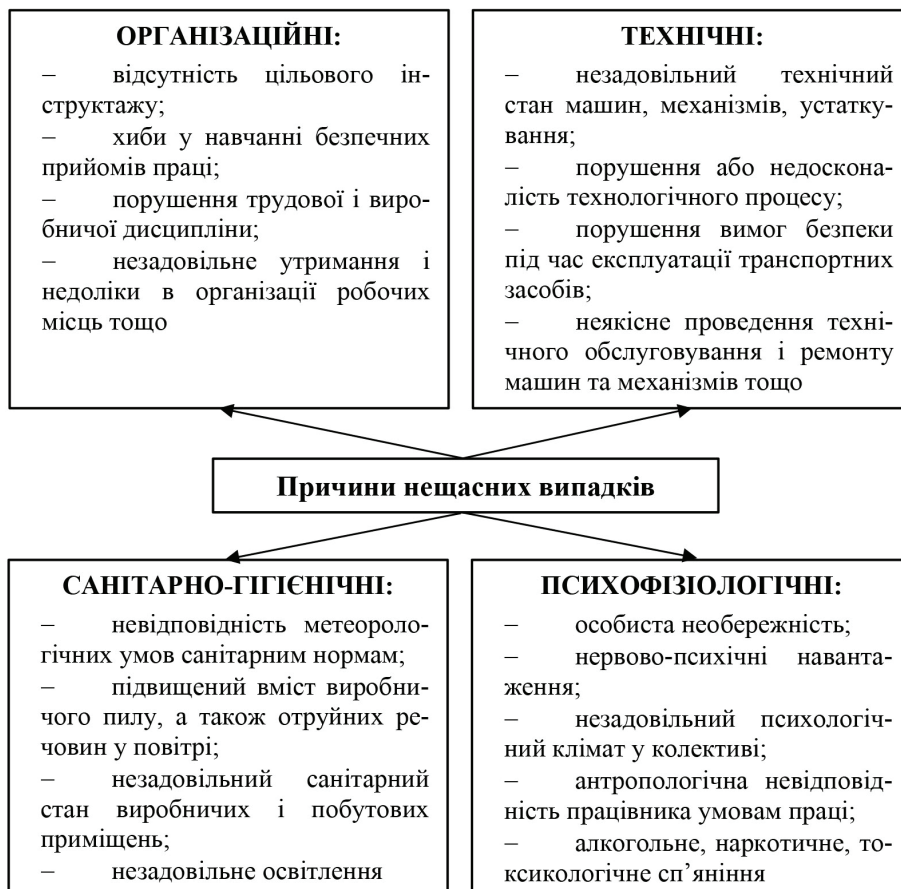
ОРГАНІЗАЦІЙНІ:

– відсутність цільового інструктажу;

– хиби у навчанні безпечних прийомів праці;

– порушення трудової і виробничої дисципліни;

– незадовільне утримання і недоліки в організації робочих місць тощо

ТЕХНІЧНІ:

– незадовільний технічний стан машин, механізмів, устаткування;

– порушення або недосконалість технологічного процесу;

– порушення вимог безпеки під час експлуатації транспортних засобів;

– неякісне проведення технічного обслуговування і ремонту машин та механізмів тощо

Причини нещасних випадків

САНІТАРНО-ГІГІЄНІЧНІ:

– невідповідність метеорологічних умов санітарним нормам;

– підвищений вміст виробничого пилу, а також отруйних речовин у повітрі;

– незадовільний санітарний стан виробничих і побутових приміщень;

– незадовільне освітлення

ПСИХОФІЗІОЛОГІЧНІ:

– особиста необережність;

– нервово-психічні навантаження;

– незадовільний психологічний клімат у колективі;

– антропологічна невідповідність працівника умовам праці;

– алкогольне, наркотичне, токсикологічне сп’яніння